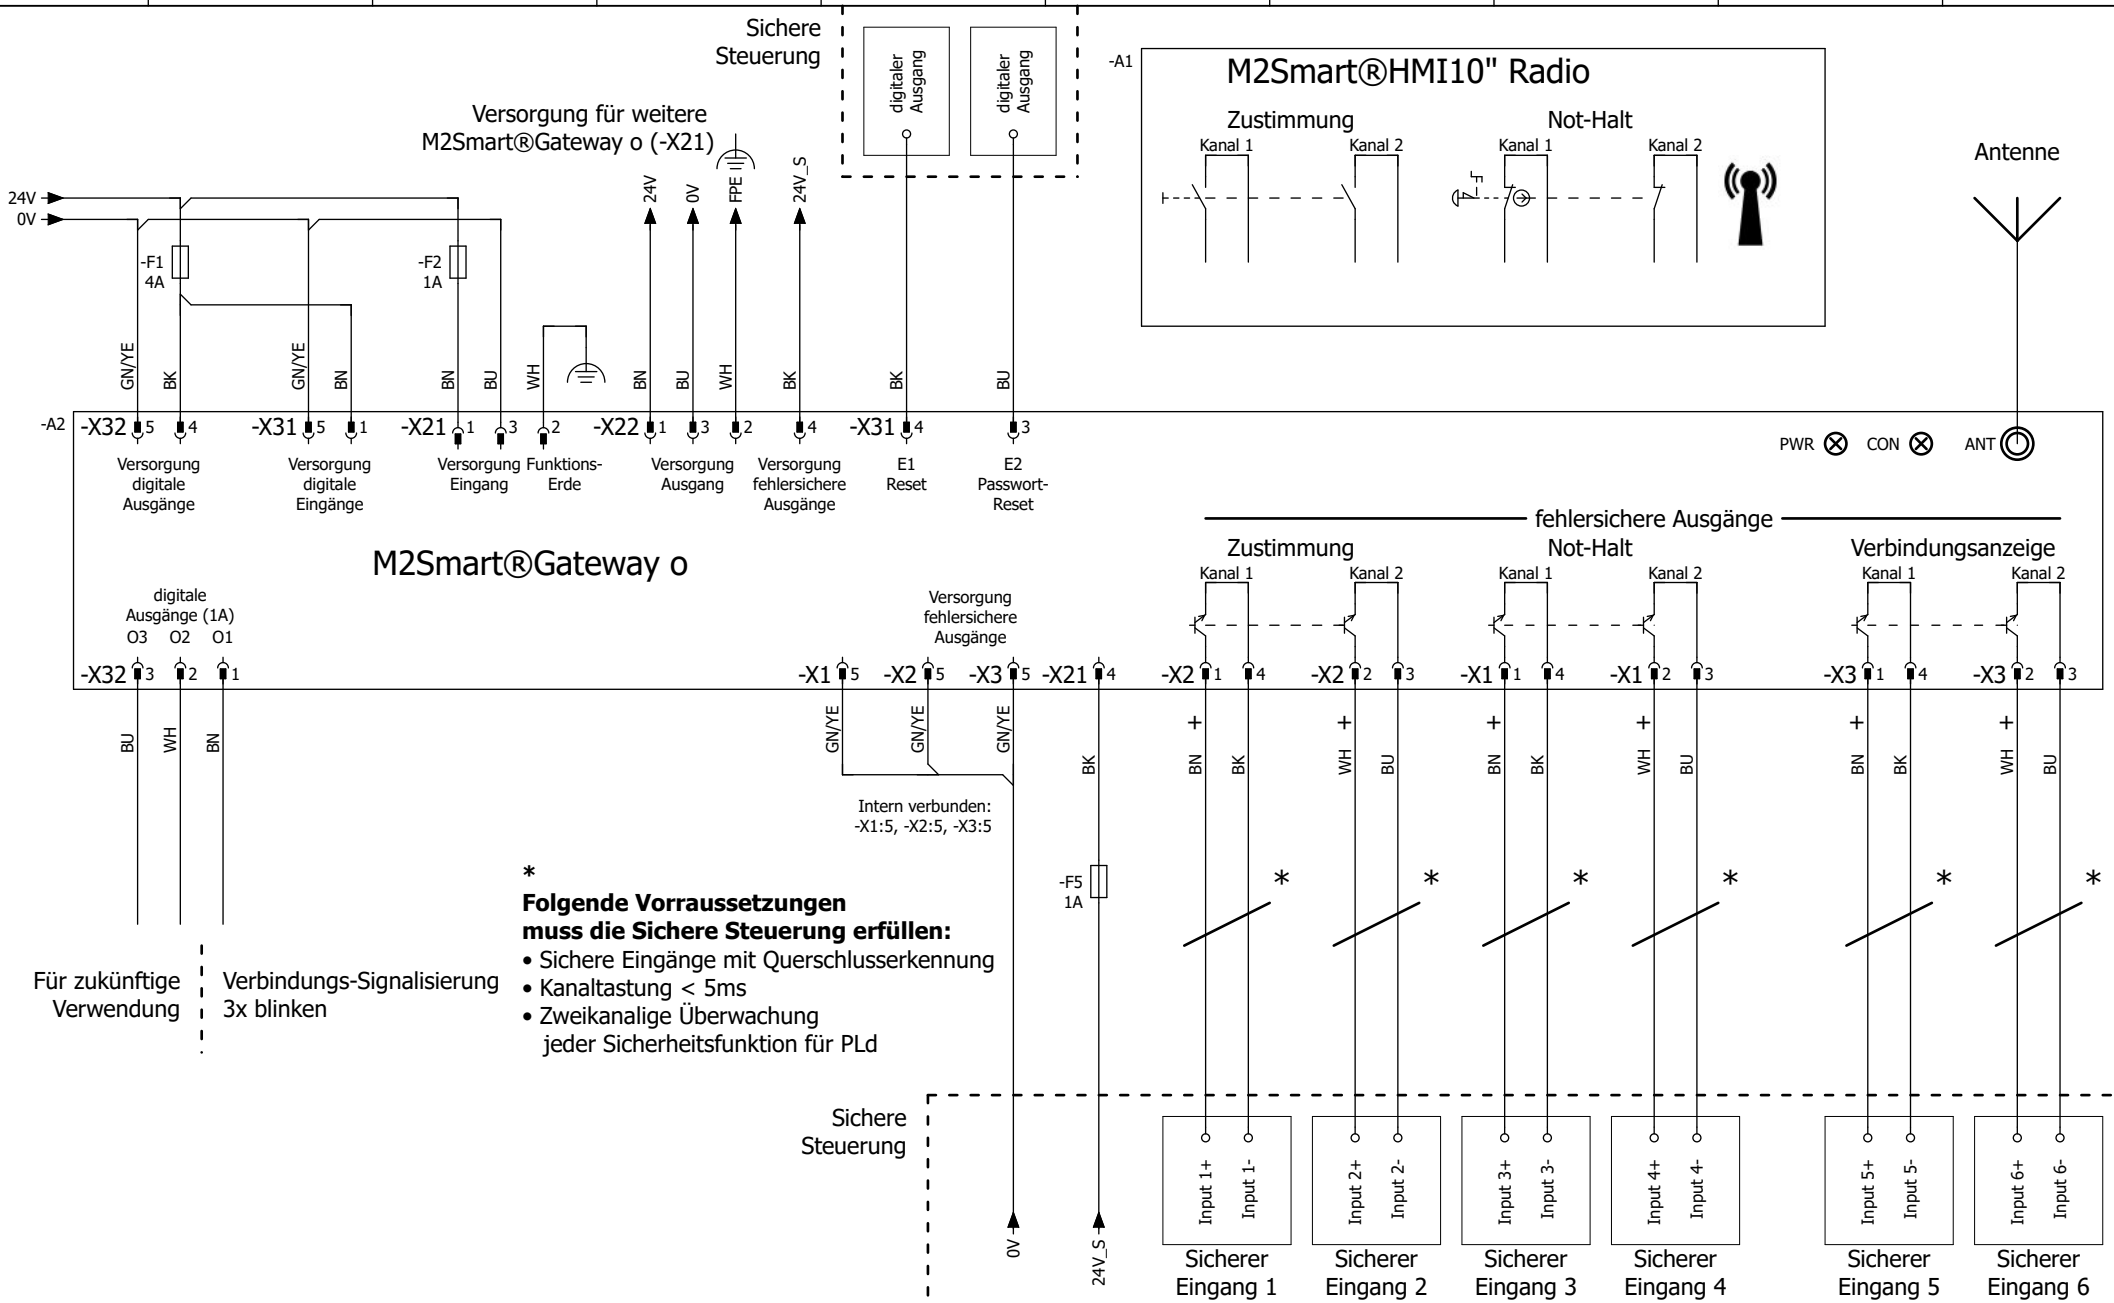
Sichere Steuerung

digitaler Ausgang

digitaler Ausgang

-A1

M2Smart®HMI10" Radio

Zustimmung

Kanal 1

Kanal 2

Not-Halt

Kanal 1

Kanal 2

Antenne

Versorgung für weitere M2Smart®Gateway o (-X21)

24V

0V

FPE

24V_S

24V

0V

-F1
4A

-F2
1A

GN/YE BK GN/YE BN BN BU WH BN BU WH BK BK BU

-A2

-X32 5 4 -X31 5 1 -X21 1 3 2 -X22 1 3 2 4 -X31 4 3

PWR CON ANT

Versorgung digitale Ausgänge

Versorgung digitale Eingänge

Versorgung Eingang

Funktions-Erde

Versorgung Ausgang

Versorgung fehlersichere Ausgänge

E1 Reset

E2 Passwort-Reset

fehlersichere Ausgänge

Zustimmung

Kanal 1

Kanal 2

Not-Halt

Kanal 1

Kanal 2

Verbindungsanzeige

Kanal 1

Kanal 2

M2Smart®Gateway o

digitale Ausgänge (1A)
O3 O2 O1

Versorgung fehlersichere Ausgänge

-X32 3 2 1 -X1 5 -X2 5 -X3 5 -X21 4 -X2 1 4 -X2 2 3 -X1 1 4 -X1 2 3 -X3 1 4 -X3 2 3

+ + + + + +

BU WH BN GN/YE GN/YE GN/YE BK BN BK WH BU BN BK WH BU BN BK WH BU

Intern verbunden:
-X1:5, -X2:5, -X3:5

*

**Folgende Vorraussetzungen muss die Sichere Steuerung erfüllen:**
• Sichere Eingänge mit Querschlusserkennung
• Kanaltastung < 5ms
• Zweikanalige Überwachung jeder Sicherheitsfunktion für PLd

-F5
1A

* * * * * *

Für zukünftige Verwendung

Verbindungs-Signalisierung 3x blinken

Sichere Steuerung

0V

24V_S

Input 1+ Input 1-

Input 2+ Input 2-

Input 3+ Input 3-

Input 4+ Input 4-

Input 5+ Input 5-

Input 6+ Input 6-

Sicherer Eingang 1

Sicherer Eingang 2

Sicherer Eingang 3

Sicherer Eingang 4

Sicherer Eingang 5

Sicherer Eingang 6